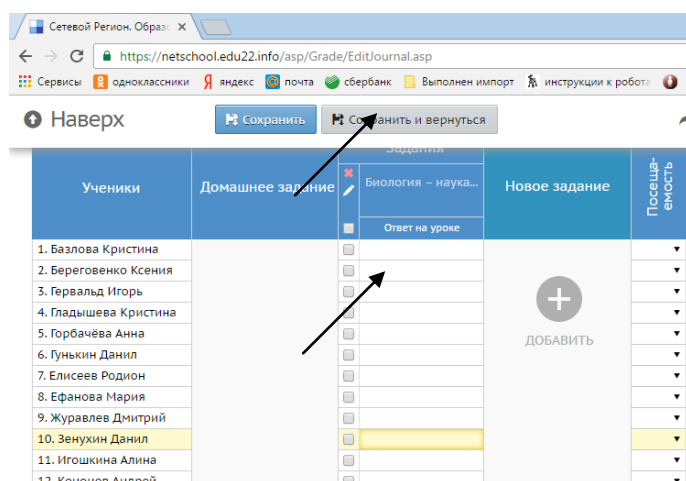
Сетевой Регион. Образ ×

https://netschool.edu22.info/asp/Grade/EditJournal.asp

Сервисы одноклассники яндекс почта сбербанк Выполнен импорт инструкции к робота

Наверх

Сохранить Сохранить и вернуться

| Ученики | Домашнее задание | | Задания Биология – наука... Ответ на уроке | Новое задание | Посещаемость |
|---|---|---|---|---|---|
| 1. Базлова Кристина | | | | | |
| 2. Береговенко Ксения | | | | | |
| 3. Гервальд Игорь | | | | | |
| 4. Гладышева Кристина | | | | | |
| 5. Горбачёва Анна | | | | | |
| 6. Гунькин Данил | | | | ДОБАВИТЬ | |
| 7. Елисеев Родион | | | | | |
| 8. Ефанова Мария | | | | | |
| 9. Журавлев Дмитрий | | | | | |
| 10. Зенухин Данил | | | | | |
| 11. Игошкина Алина | | | | | |
| 12. Кононов Андрей | | | | | |